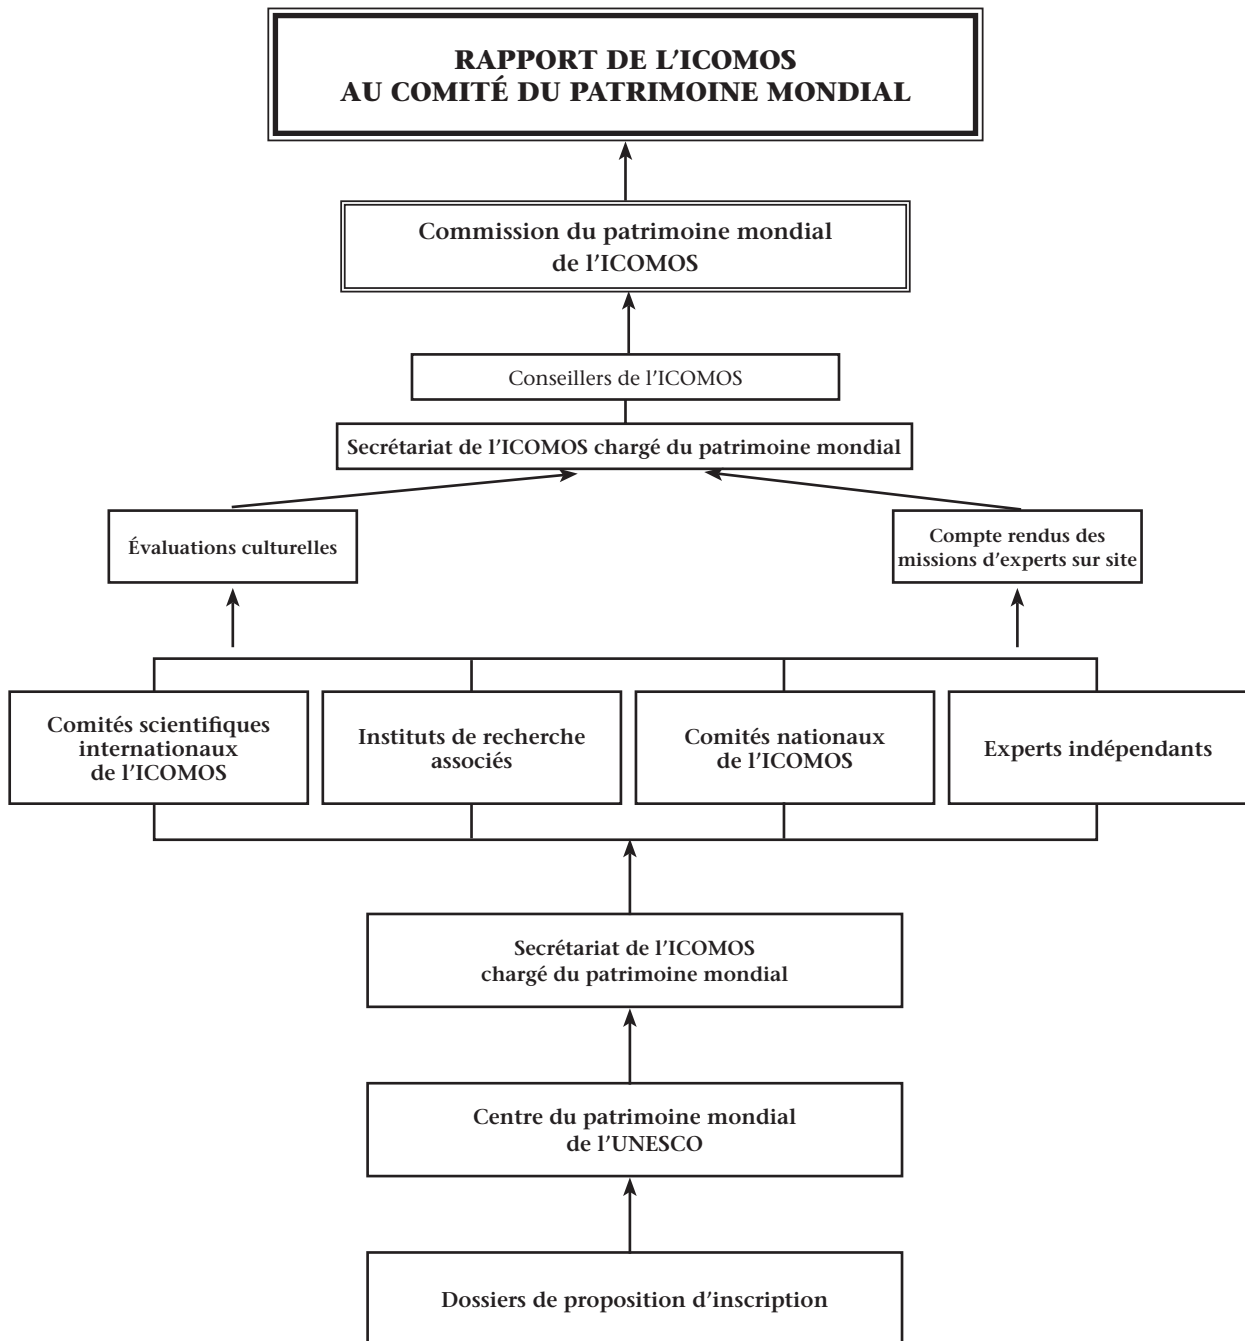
RAPPORT DE L'ICOMOS
AU COMITÉ DU PATRIMOINE MONDIAL

Commission du patrimoine mondial de l'ICOMOS

Conseillers de l'ICOMOS

Secrétariat de l'ICOMOS chargé du patrimoine mondial

Évaluations culturelles

Compte rendus des missions d'experts sur site

Comités scientifiques internationaux de l'ICOMOS

Instituts de recherche associés

Comités nationaux de l'ICOMOS

Experts indépendants

Secrétariat de l'ICOMOS chargé du patrimoine mondial

Centre du patrimoine mondial de l'UNESCO

Dossiers de proposition d'inscription